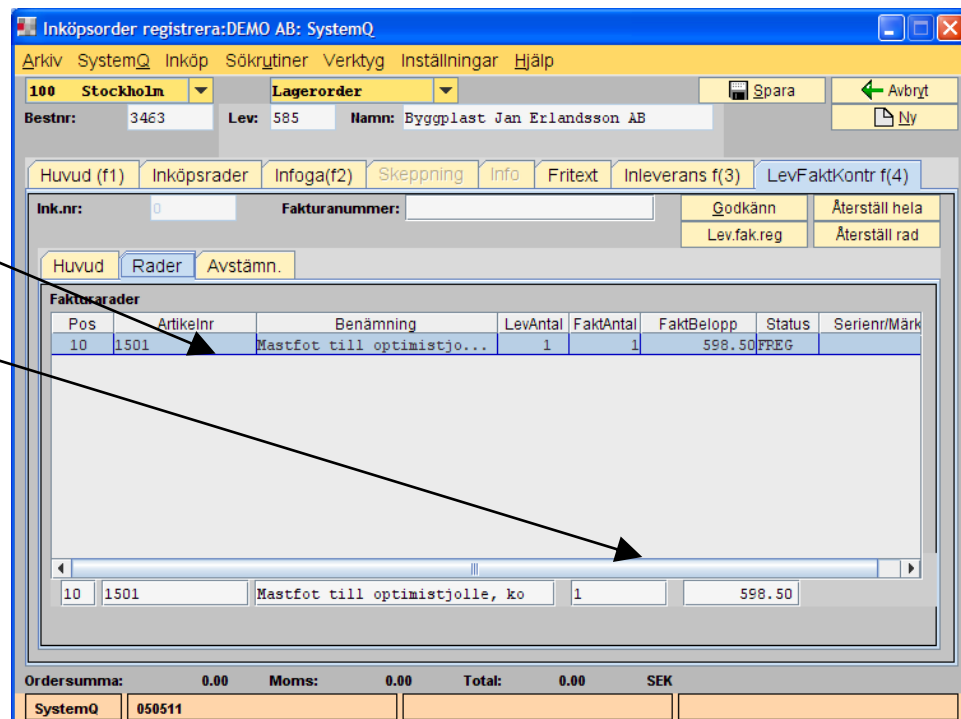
Inköpsorder registrera:DEMO AB: SystemQ

Arkiv SystemQ Inköp Sökrutiner Verktyg Inställningar Hjälp

100 Stockholm Lagerorder Spara Avbryt

Bestnr: 3463 Lev: 585 Namn: Byggplast Jan Erlandsson AB Ny

Huvud (f1) Inköpsrader Infoga(f2) Skeppning Info Fritext Inleverans f(3) LevFaktKontr f(4)

Ink.nr: 0 Fakturanummer: Godkänn Återställ hela Lev.fak.reg Återställ rad

Huvud Rader Avstämn.

Fakturarader

| Pos | Artikelnr | Benämning | LevAntal | FaktAntal | FaktBelopp | Status | Serienr/Märk |
|---|---|---|---|---|---|---|---|
| 10 | 1501 | Mastfot till optimistjo... | 1 | 1 | 598.50 | FREG | |

10 1501 Mastfot till optimistjolle, ko 1 598.50

Ordersumma: 0.00 Moms: 0.00 Total: 0.00 SEK

SystemQ 050511